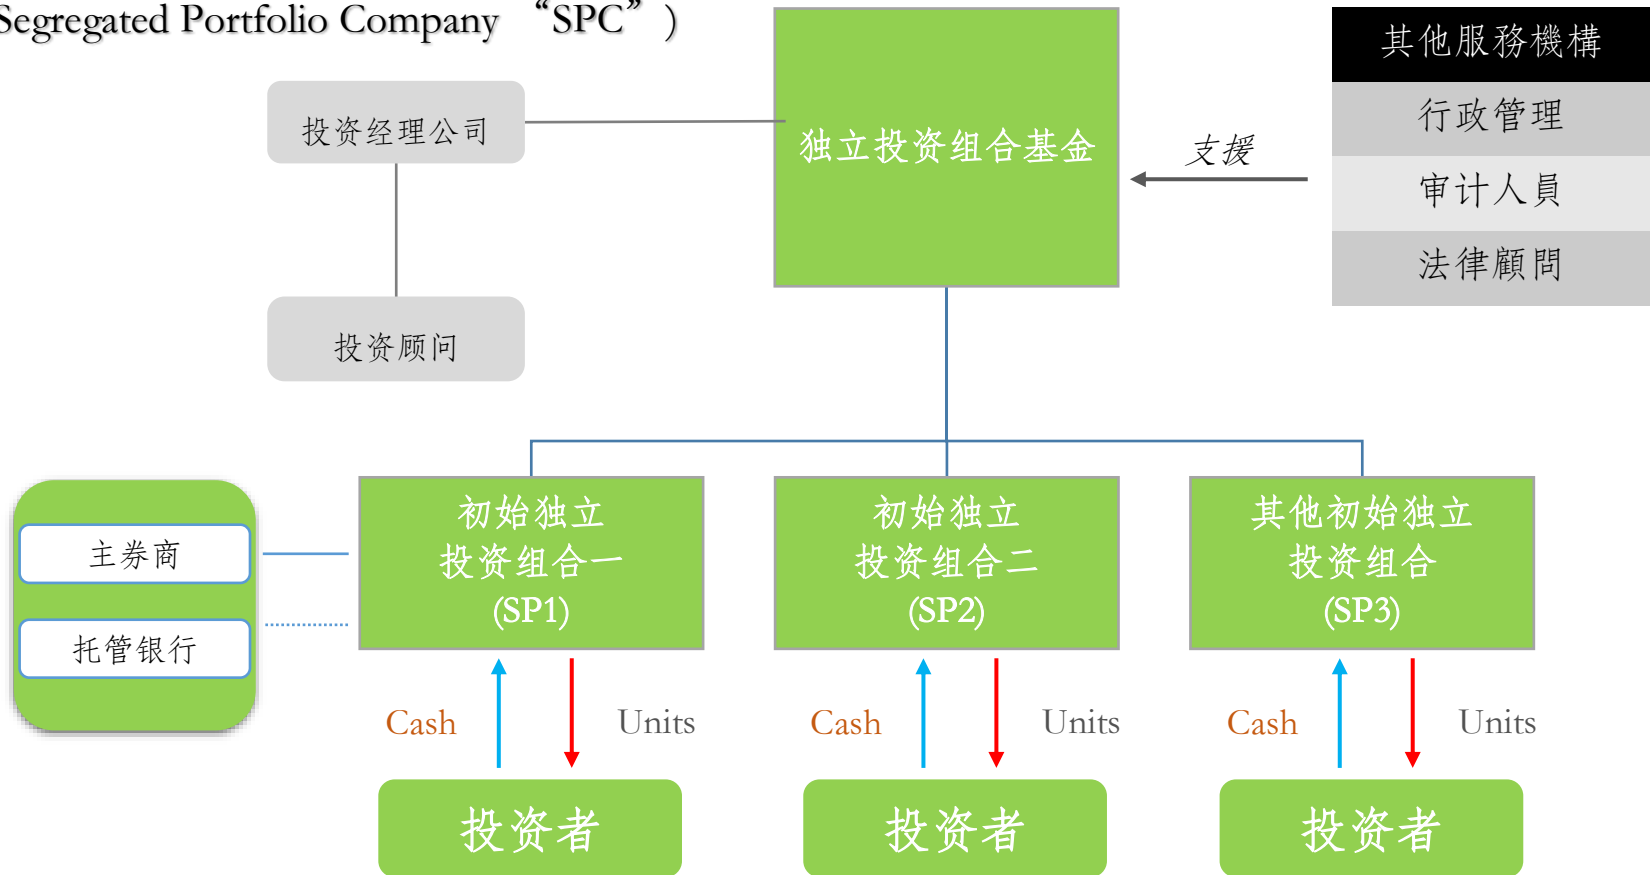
Segregated Portfolio Company “SPC”)

投资经理公司

投资顾问

独立投资组合基金

支援

其他服務機構

行政管理

审计人員

法律顧問

主券商

托管银行

初始独立投资组合一 (SP1)

初始独立投资组合二 (SP2)

其他初始独立投资组合 (SP3)

Cash Units

Cash Units

Cash Units

投资者

投资者

投资者